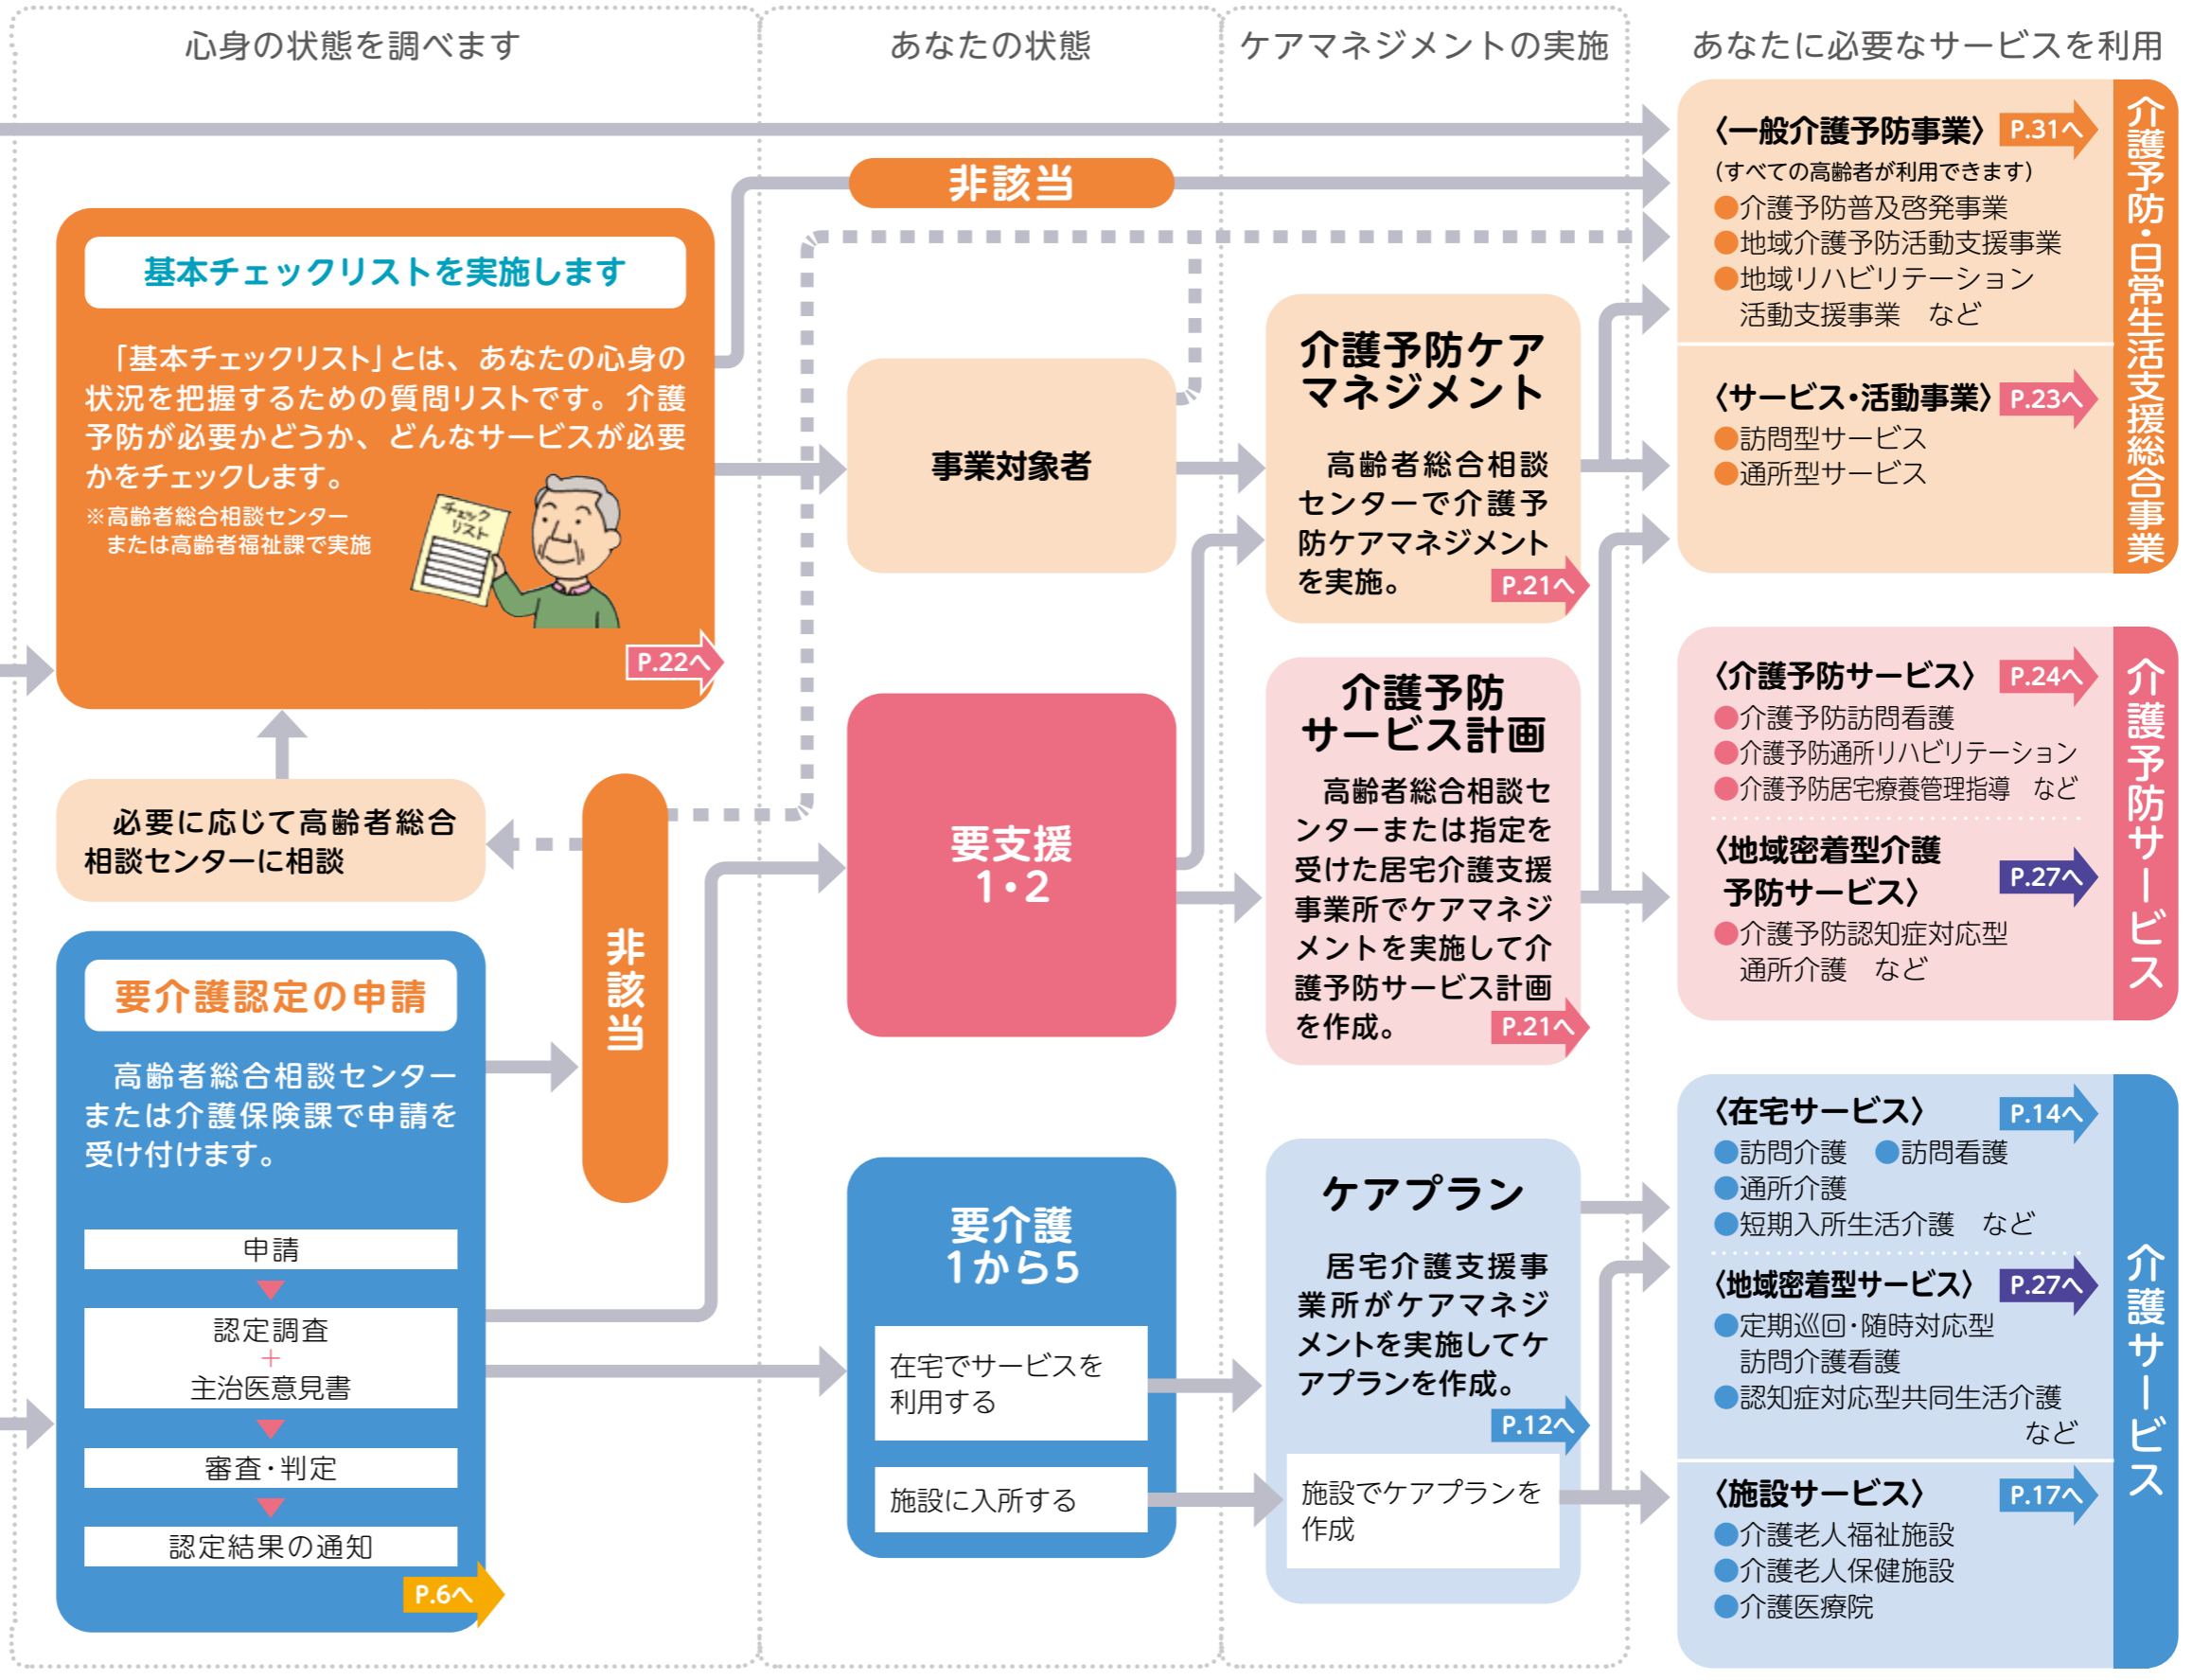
心身の状態を調べます

あなたの状態

ケアマネジメントの実施

あなたに必要なサービスを利用

非該当

基本チェックリストを実施します

「基本チェックリスト」とは、あなたの心身の状況を把握するための質問リストです。介護予防が必要かどうか、どんなサービスが必要かをチェックします。
※高齢者総合相談センターまたは高齢者福祉課で実施

チェックリスト

P.22へ

必要に応じて高齢者総合相談センターに相談

非該当

要介護認定の申請

高齢者総合相談センターまたは介護保険課で申請を受け付けます。

申請

認定調査
+
主治医意見書

審査・判定

認定結果の通知

P.6へ

事業対象者

要支援
1・2

要介護
1から5

在宅でサービスを利用する

施設に入所する

介護予防ケアマネジメント

高齢者総合相談センターで介護予防ケアマネジメントを実施。

P.21へ

介護予防サービス計画

高齢者総合相談センターまたは指定を受けた居宅介護支援事業所でケアマネジメントを実施して介護予防サービス計画を作成。

P.21へ

ケアプラン

居宅介護支援事業所がケアマネジメントを実施してケアプランを作成。

P.12へ

施設でケアプランを作成

〈一般介護予防事業〉 P.31へ
(すべての高齢者が利用できます)
●介護予防普及啓発事業
●地域介護予防活動支援事業
●地域リハビリテーション活動支援事業　など

〈サービス・活動事業〉 P.23へ
●訪問型サービス
●通所型サービス

介護予防・日常生活支援総合事業

〈介護予防サービス〉 P.24へ
●介護予防訪問看護
●介護予防通所リハビリテーション
●介護予防居宅療養管理指導　など

〈地域密着型介護予防サービス〉 P.27へ
●介護予防認知症対応型通所介護　など

介護予防サービス

〈在宅サービス〉 P.14へ
●訪問介護　●訪問看護
●通所介護
●短期入所生活介護　など

〈地域密着型サービス〉 P.27へ
●定期巡回・随時対応型訪問介護看護
●認知症対応型共同生活介護
など

〈施設サービス〉 P.17へ
●介護老人福祉施設
●介護老人保健施設
●介護医療院

介護サービス